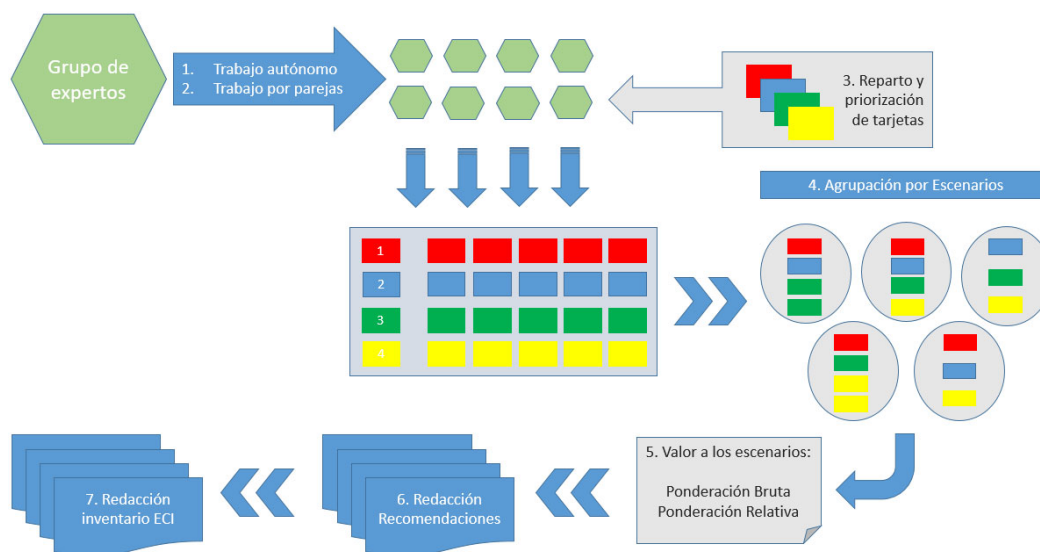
Grupo de expertos

1. Trabajo autónomo
2. Trabajo por parejas

3. Reparto y priorización de tarjetas

4. Agrupación por Escenarios

1
2
3
4

5. Valor a los escenarios:

Ponderación Bruta
Ponderación Relativa

6. Redacción Recomendaciones

7. Redacción inventario ECI